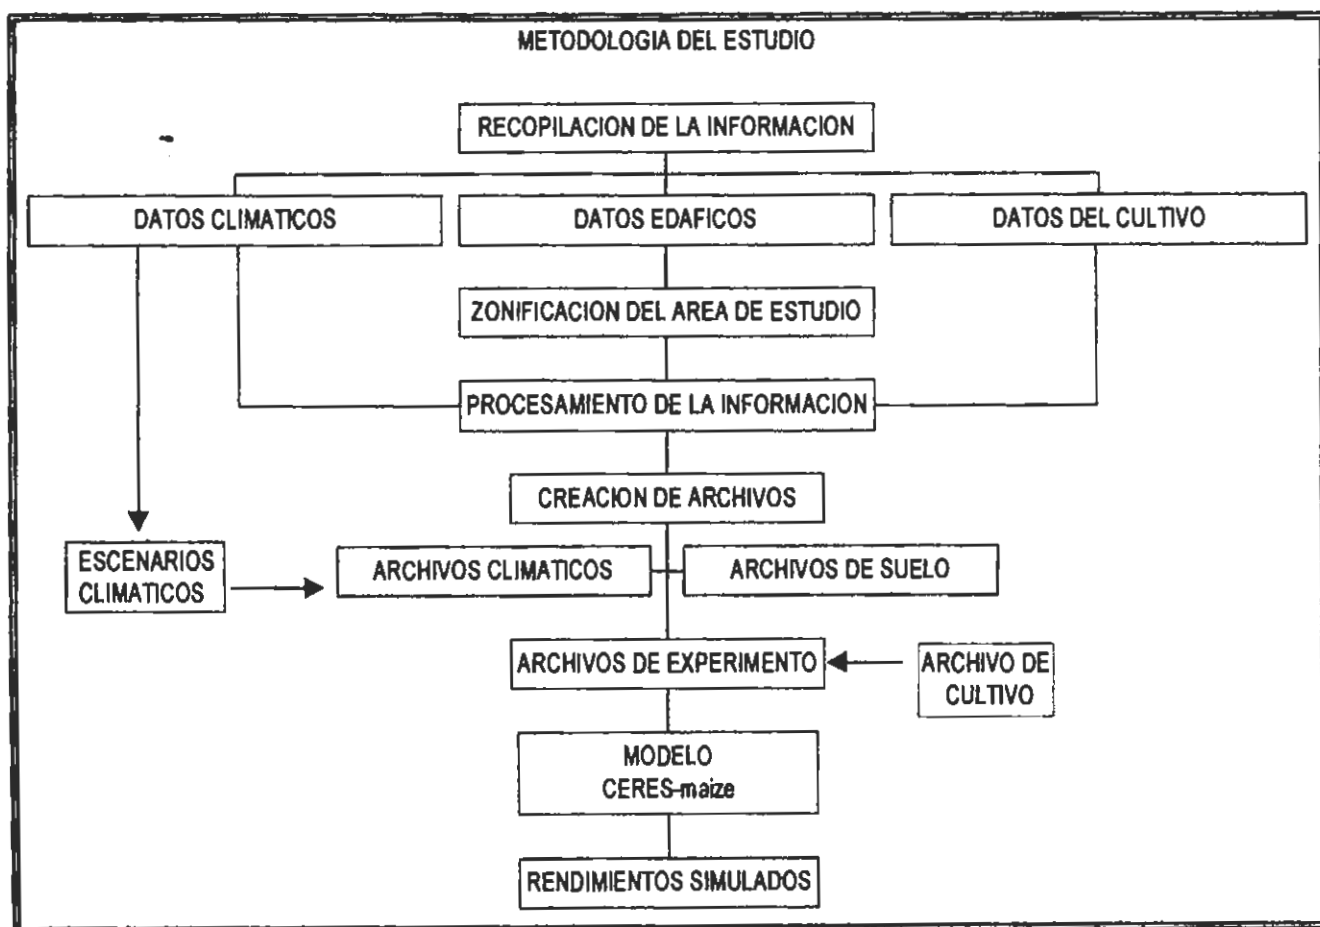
METODOLOGIA DEL ESTUDIO

RECOPILACION DE LA INFORMACION

DATOS CLIMATICOS

DATOS EDAFICOS

DATOS DEL CULTIVO

ZONIFICACION DEL AREA DE ESTUDIO

PROCESAMIENTO DE LA INFORMACION

CREACION DE ARCHIVOS

ESCENARIOS CLIMATICOS

ARCHIVOS CLIMATICOS

ARCHIVOS DE SUELO

ARCHIVOS DE EXPERIMENTO

ARCHIVO DE CULTIVO

MODELO CERES-maize

RENDIMIENTOS SIMULADOS